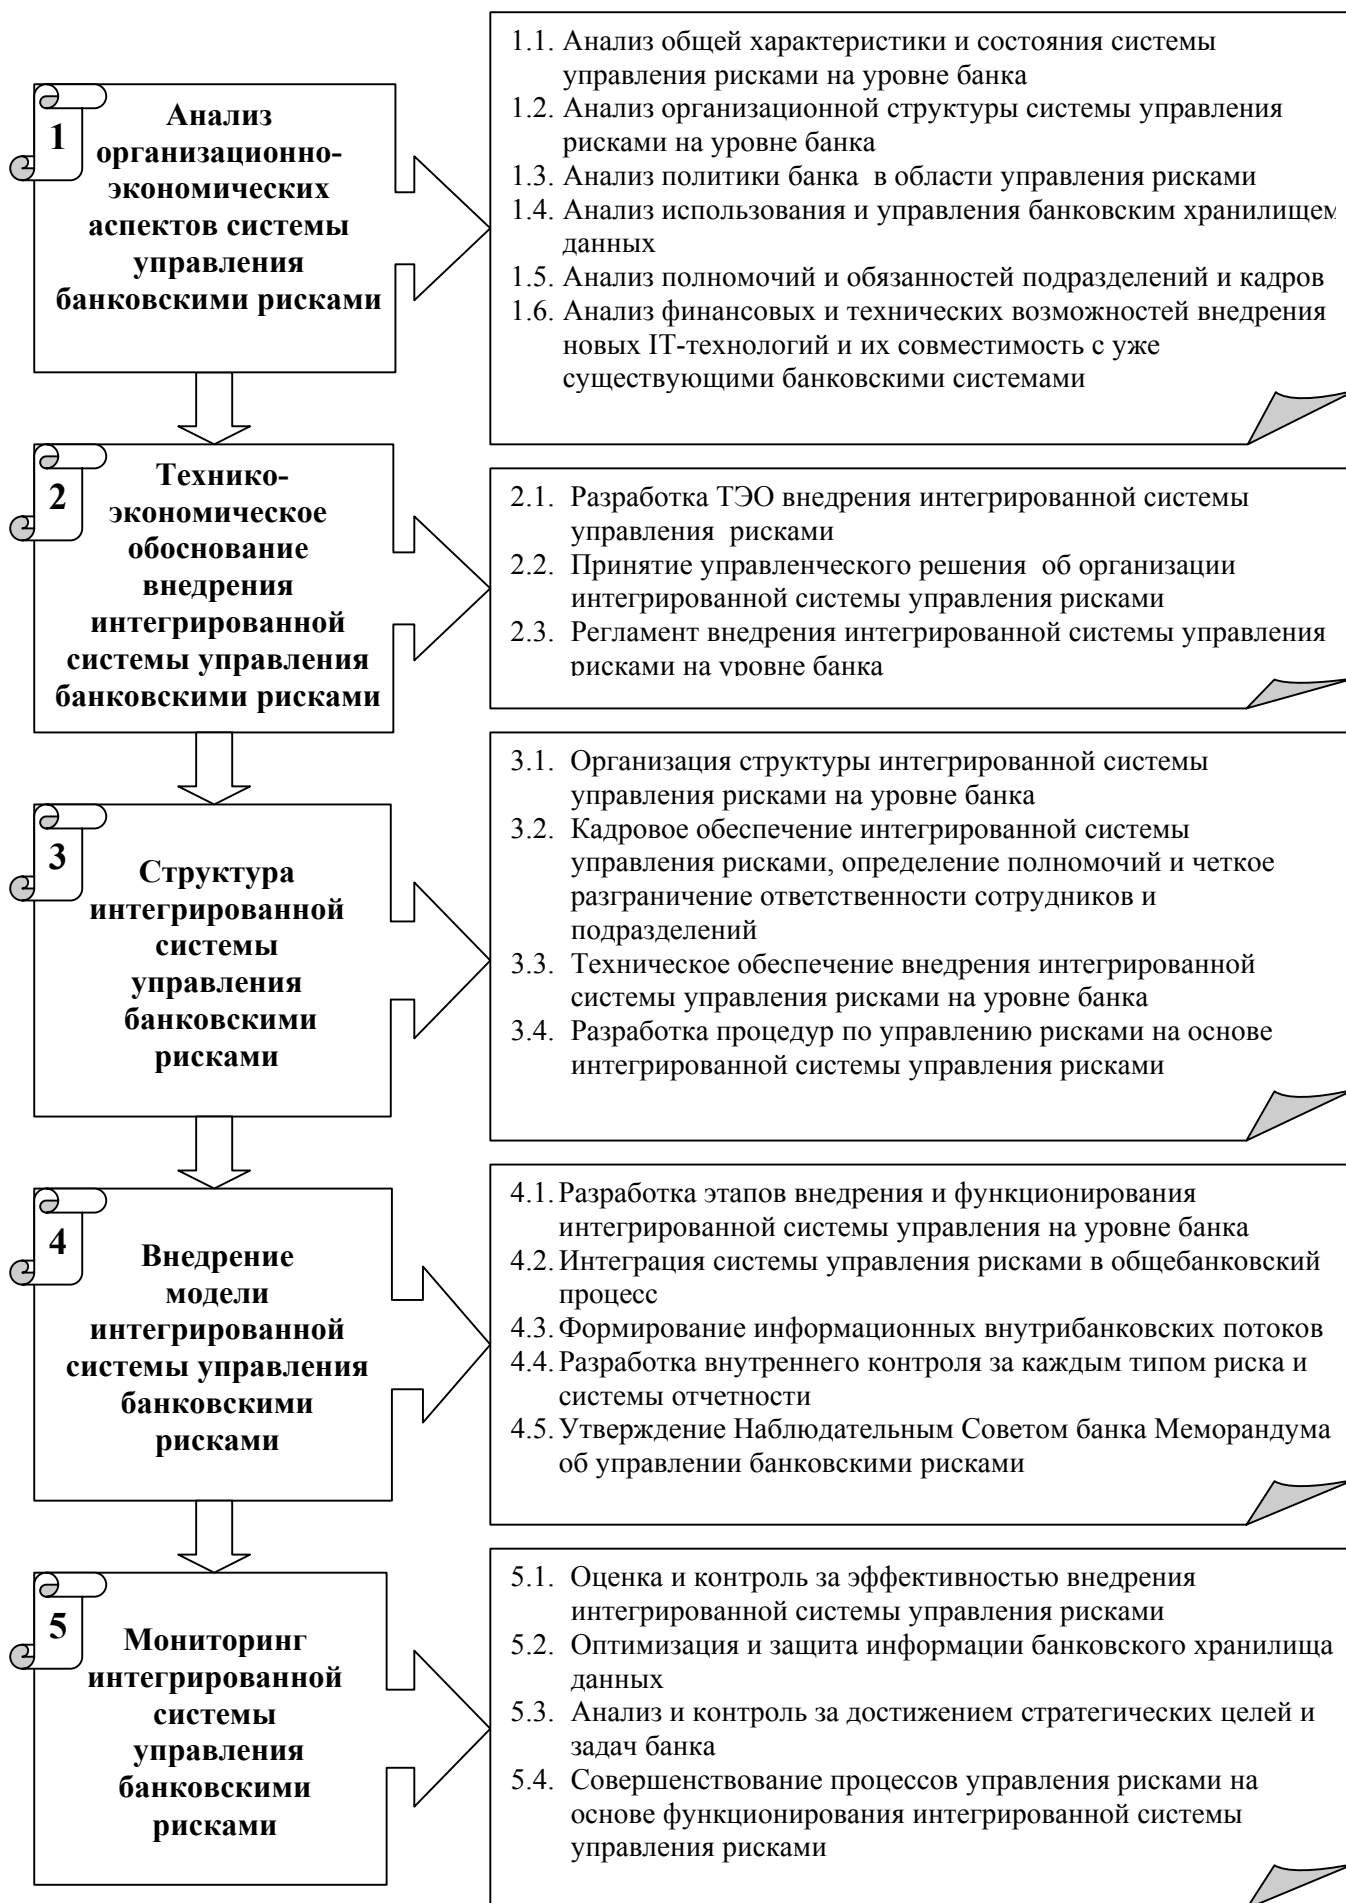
1

Анализ организационно-экономических аспектов системы управления банковскими рисками

1.1. Анализ общей характеристики и состояния системы управления рисками на уровне банка
1.2. Анализ организационной структуры системы управления рисками на уровне банка
1.3. Анализ политики банка в области управления рисками
1.4. Анализ использования и управления банковским хранилищем данных
1.5. Анализ полномочий и обязанностей подразделений и кадров
1.6. Анализ финансовых и технических возможностей внедрения новых IT-технологий и их совместимость с уже существующими банковскими системами

2

Технико-экономическое обоснование внедрения интегрированной системы управления банковскими рисками

2.1. Разработка ТЭО внедрения интегрированной системы управления рисками
2.2. Принятие управленческого решения об организации интегрированной системы управления рисками
2.3. Регламент внедрения интегрированной системы управления рисками на уровне банка

3

Структура интегрированной системы управления банковскими рисками

3.1. Организация структуры интегрированной системы управления рисками на уровне банка
3.2. Кадровое обеспечение интегрированной системы управления рисками, определение полномочий и четкое разграничение ответственности сотрудников и подразделений
3.3. Техническое обеспечение внедрения интегрированной системы управления рисками на уровне банка
3.4. Разработка процедур по управлению рисками на основе интегрированной системы управления рисками

4

Внедрение модели интегрированной системы управления банковскими рисками

4.1. Разработка этапов внедрения и функционирования интегрированной системы управления на уровне банка
4.2. Интеграция системы управления рисками в общебанковский процесс
4.3. Формирование информационных внутрибанковских потоков
4.4. Разработка внутреннего контроля за каждым типом риска и системы отчетности
4.5. Утверждение Наблюдательным Советом банка Меморандума об управлении банковскими рисками

5

Мониторинг интегрированной системы управления банковскими рисками

5.1. Оценка и контроль за эффективностью внедрения интегрированной системы управления рисками
5.2. Оптимизация и защита информации банковского хранилища данных
5.3. Анализ и контроль за достижением стратегических целей и задач банка
5.4. Совершенствование процессов управления рисками на основе функционирования интегрированной системы управления рисками